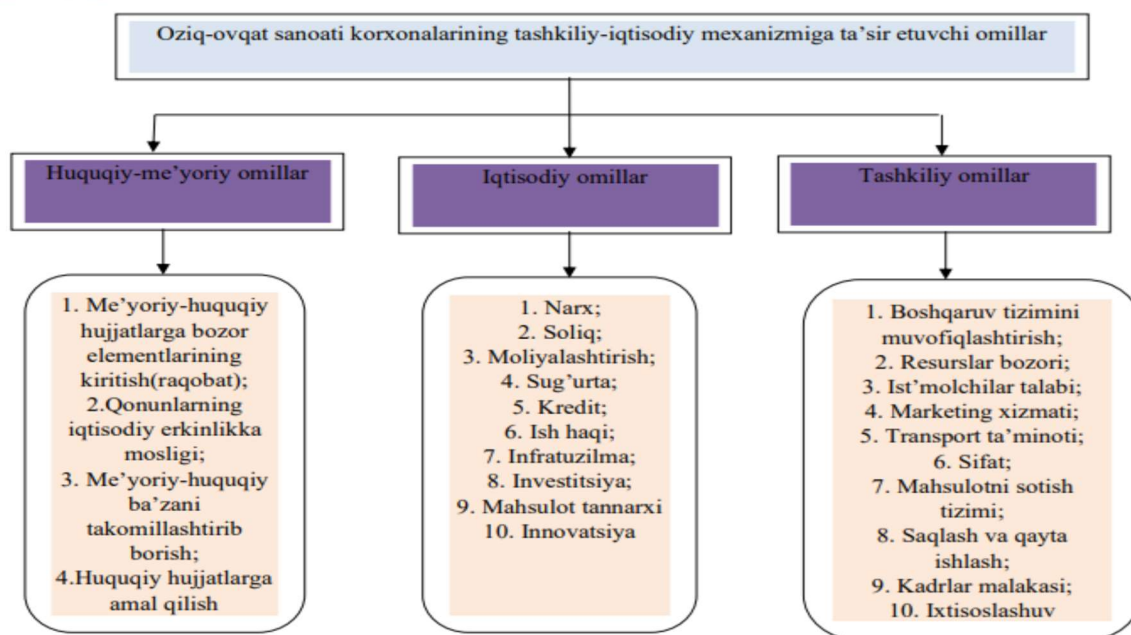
Oziq-ovqat sanoati korxonalarining tashkiliy-iqtisodiy mexanizmiga ta'sir etuvchi omillar

Huquqiy-me'yoriy omillar

1. Me'yoriy-huquqiy hujjatlarga bozor elementlarining kiritish(raqobat);
2.Qonunlarning iqtisodiy erkinlikka mosligi;
3. Me'yoriy-huquqiy ba'zani takomillashtirib borish;
4.Huquqiy hujjatlarga amal qilish

Iqtisodiy omillar

1. Narx;
2. Soliq;
3. Moliyalashtirish;
4. Sug'urta;
5. Kredit;
6. Ish haqi;
7. Infratuzilma;
8. Investitsiya;
9. Mahsulot tannarxi
10. Innovatsiya

Tashkiliy omillar

1. Boshqaruv tizimini muvofiqlashtirish;
2. Resurslar bozori;
3. Ist'molchilar talabi;
4. Marketing xizmati;
5. Transport ta'minoti;
6. Sifat;
7. Mahsulotni sotish tizimi;
8. Saqlash va qayta ishlash;
9. Kadrlar malakasi;
10. Ixtisoslashuv